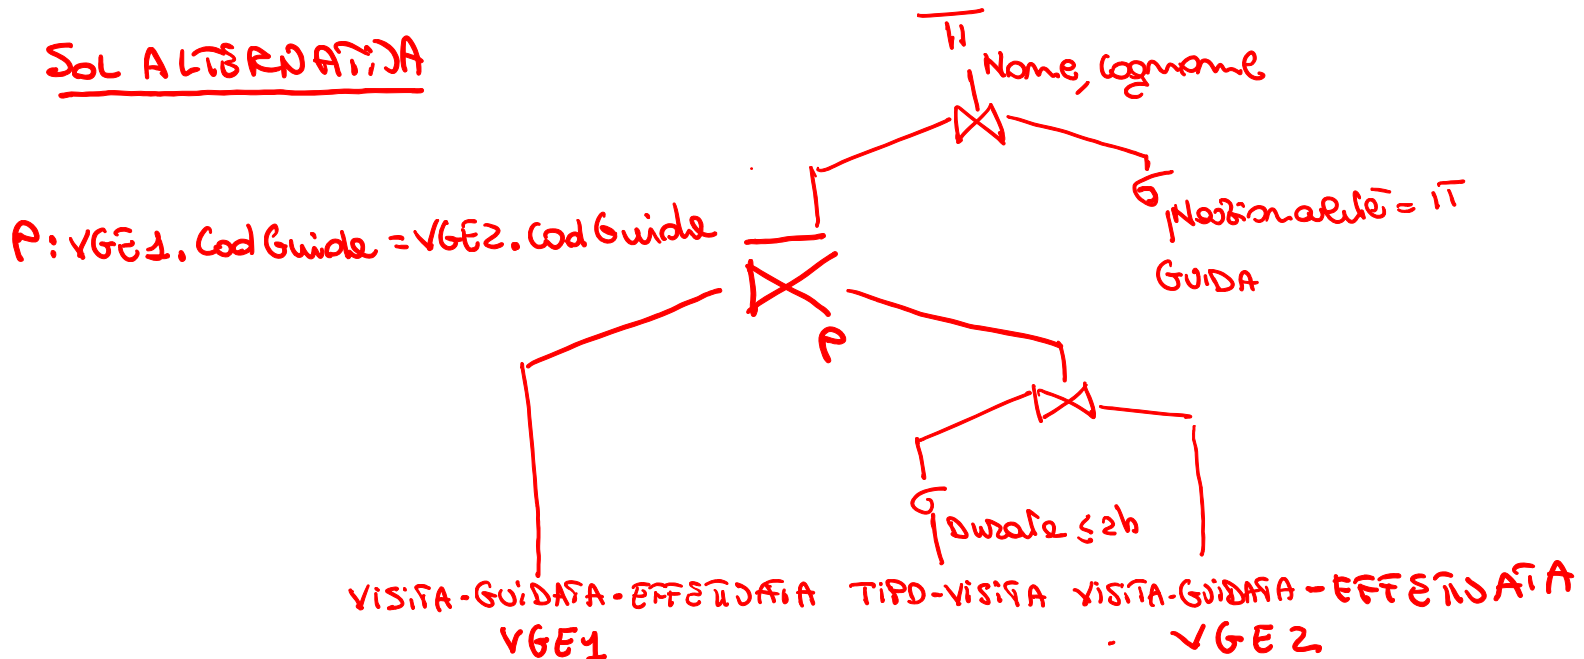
SOL ALTERNATIVA

$\pi$ Nome, cognome

$\bowtie$

$\sigma$ Nazionalità = IT

GUIDA

P: VGE1. Cod Guida = VGE2. Cod Guida

$\bowtie$ P

$\bowtie$

$\sigma$ Durata $\leq$ 2h

VISITA-GUIDATA-EFFETTUATA
VGE1

TIPO-VISITA

VISITA-GUIDATA-EFFETTUATA
VGE2